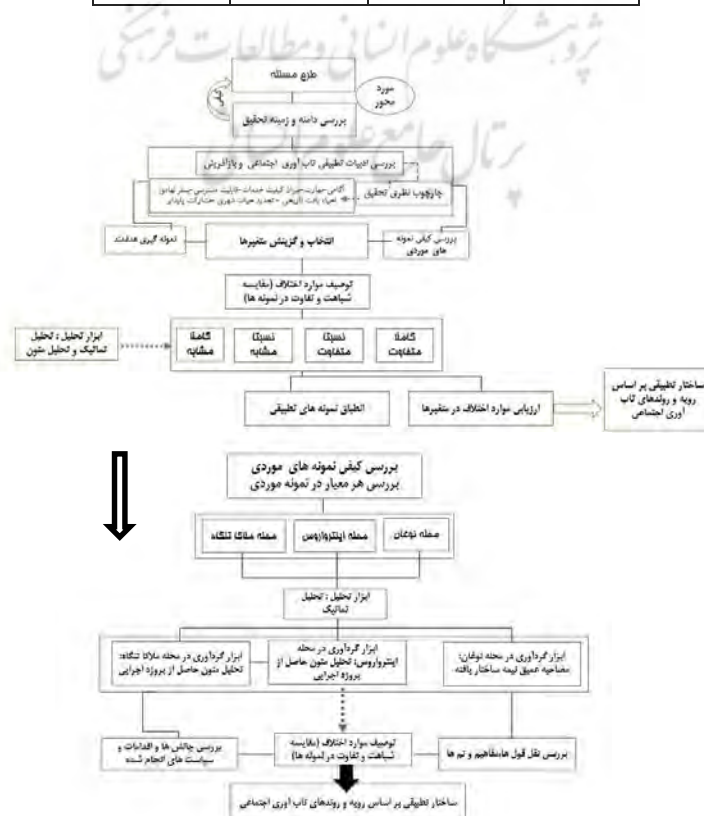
پژوهشگاه علوم انسانی و مطالعات فرهنگی
پرتال جامع علوم انسانی

طرح مسئله

مورد محور

بررسی دامنه و زمینه تحقیق

بررسی ادبیات تطبیقی تاب آوری اجتماعی و بازآفرینی

چارچوب نظری تحقیق

آگاهی-مهارت-میزان کیفیت خدمات-قابلیت دسترسی-بستر نهادی-تعلق-بافت تاریخی-تجدید حیات شهری-مشارکت پایدار

نمونه گیری هدفمند

انتخاب و گزینش متغیرها

بررسی کیفی نمونه های موردی

توصیف موارد اختلاف (مقایسه شباهت و تفاوت در نمونه ها)

ابزار تحلیل : تحلیل تماتیک و تحلیل متون

کاملا مشابه

نسبتا مشابه

نسبتا متفاوت

کاملا متفاوت

انطباق نمونه های تطبیقی

ارزیابی موارد اختلاف در متغیرها

ساختار تطبیقی بر اساس رویه و روندهای تاب آوری اجتماعی

بررسی کیفی نمونه های موردی
بررسی هر معیار در نمونه موردی

محله ملای تنگاه

محله اینتروارس

محله نوغان

ابزار تحلیل : تحلیل تماتیک

ابزار گردآوری در محله ملای تنگاه: تحلیل متون حاصل از پروژه اجرایی

ابزار گردآوری در محله اینتروارس: تحلیل متون حاصل از پروژه اجرایی

ابزار گردآوری در محله نوغان: مصاحبه عمیق نیمه ساختار یافته

بررسی چالش ها و اقدامات و سیاست های انجام شده

توصیف موارد اختلاف (مقایسه شباهت و تفاوت در نمونه ها)

بررسی نقل قول ها،مفاهیم و تم ها

ساختار تطبیقی بر اساس رویه و روندهای تاب آوری اجتماعی